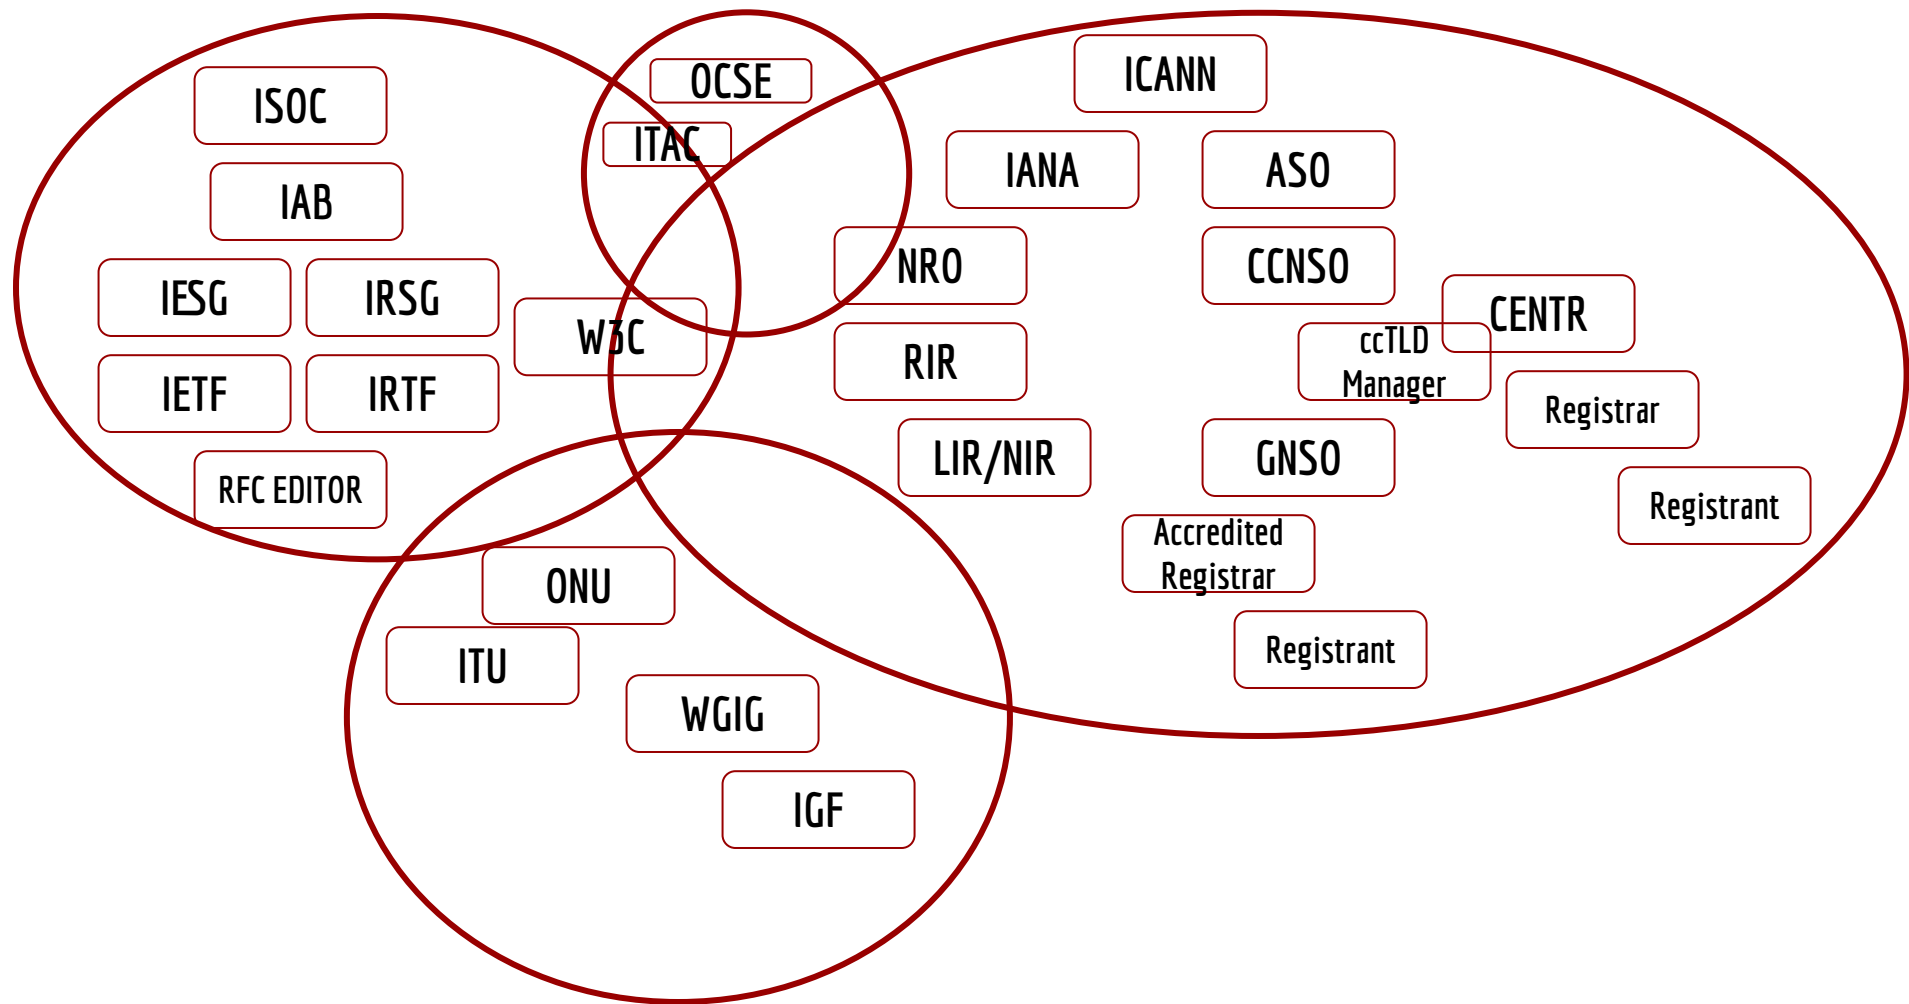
ISOC

IAB

IESG

IRSG

IETF

IRTF

RFC EDITOR

OCSE

ITAC

W3C

ICANN

IANA

ASO

NRO

CCNSO

CENTR

RIR

ccTLD Manager

Registrar

LIR/NIR

GNSO

Registrant

Accredited Registrar

Registrant

ONU

ITU

WGIG

IGF